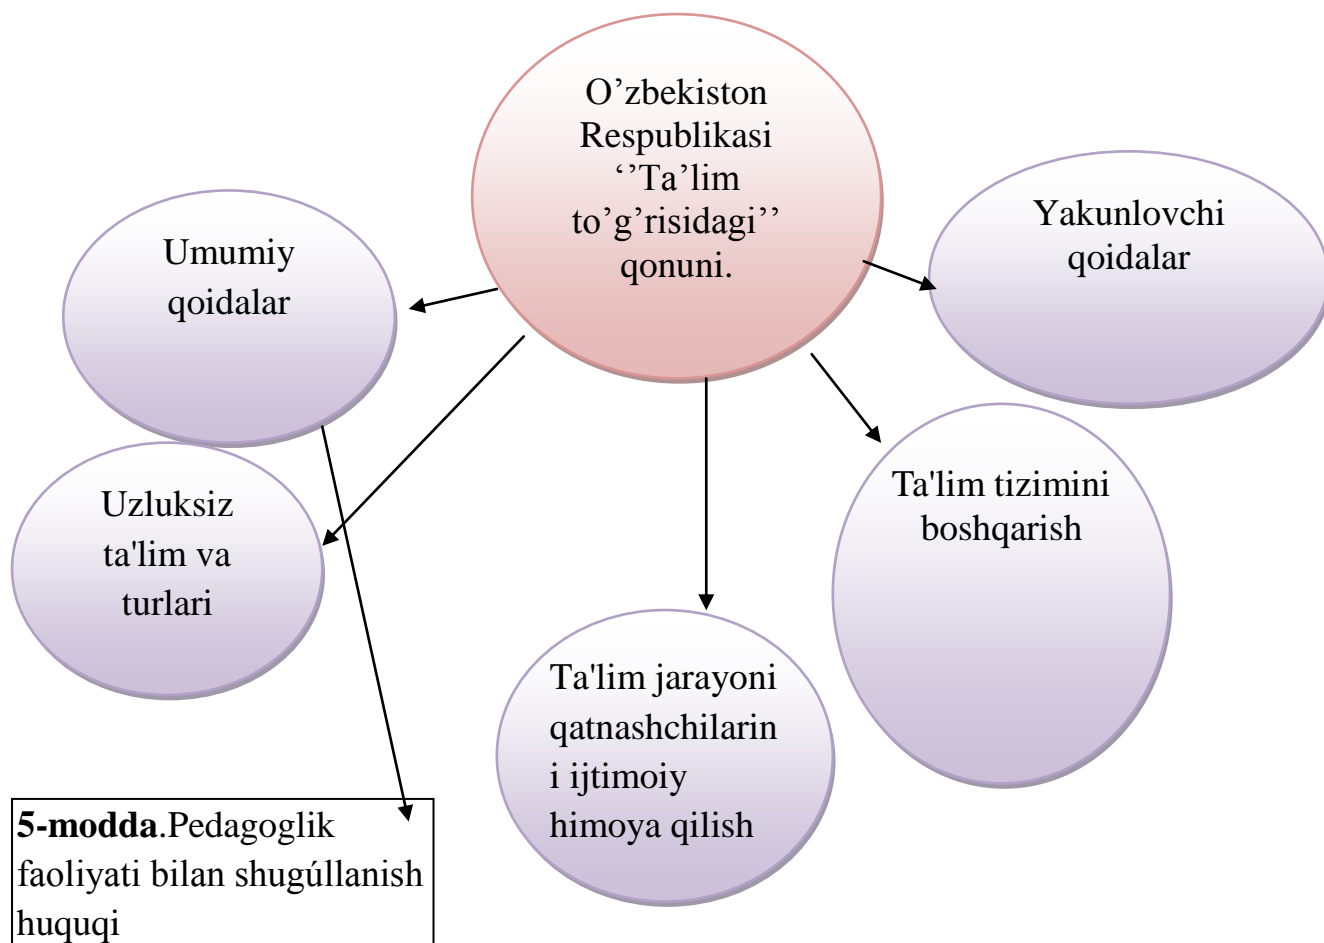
O’zbekiston Respublikasi ‘’Ta’lim to’g’risidagi’’ qonuni.

Umumiy qoidalar

Yakunlovchi qoidalar

Uzluksiz ta'lim va turlari

Ta'lim tizimini boshqarish

Ta'lim jarayoni qatnashchilarin i ijtimoiy himoya qilish

**5-modda**.Pedagoglik faoliyati bilan shugúllanish huquqi